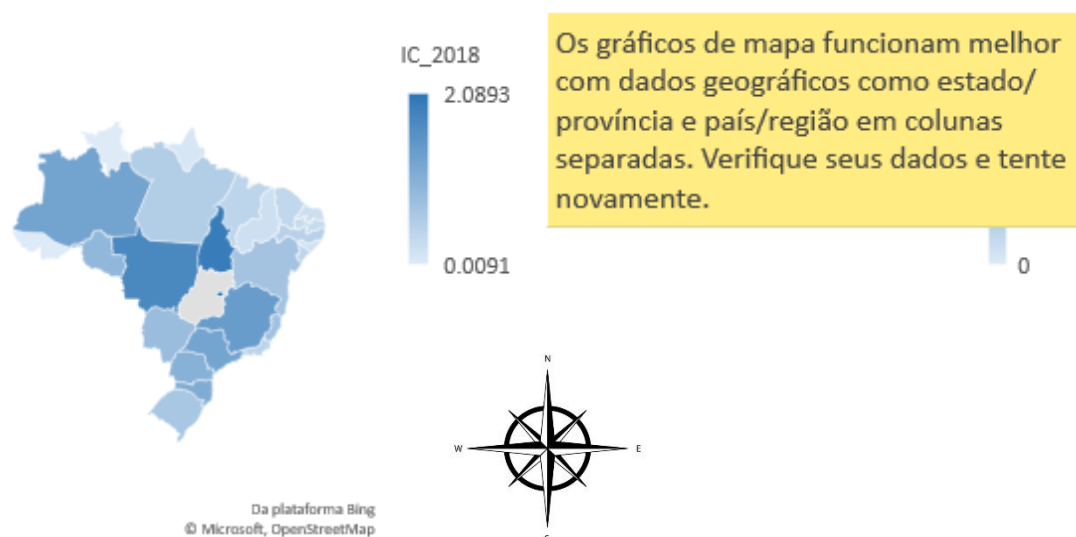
IC_2018

2.0893

0.0091

Os gráficos de mapa funcionam melhor com dados geográficos como estado/ província e país/região em colunas separadas. Verifique seus dados e tente novamente.

0

N

W

E

S

Da plataforma Bing
© Microsoft, OpenStreetMap